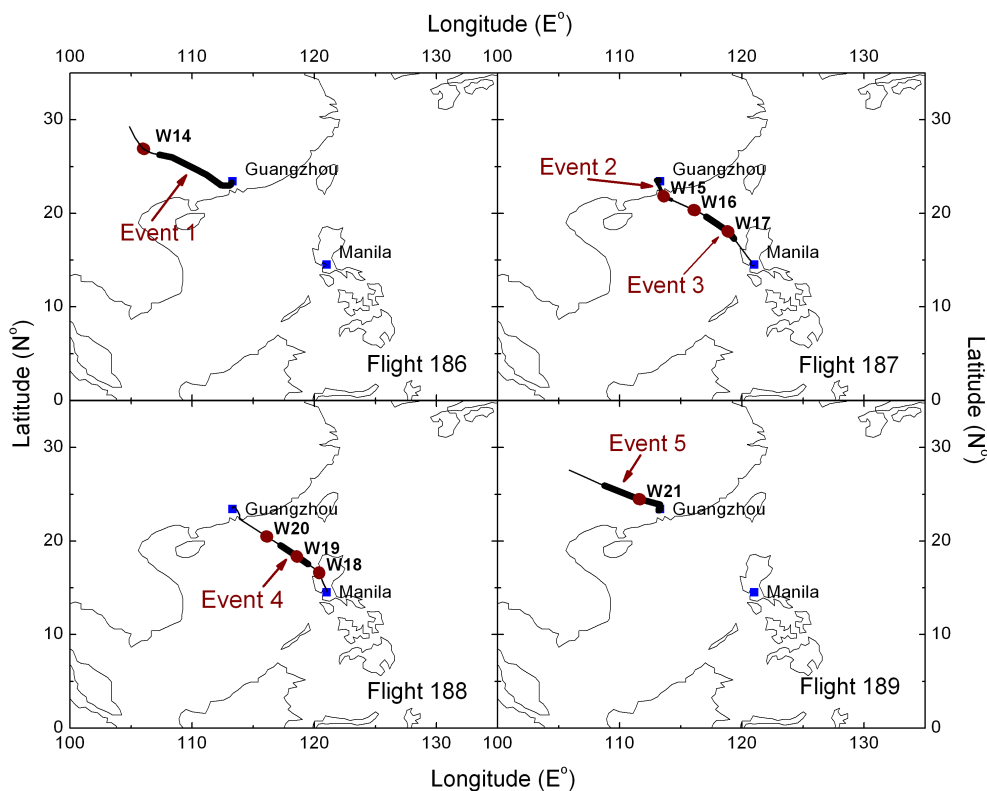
Longitude (E$^o$)

100 110 120 130

W14
Guangzhou
Event 1
Manila
Flight 186

Event 2
Guangzhou
W15
W16
W17
Event 3
Manila
Flight 187

W20
Guangzhou
W19
W18
Event 4
Manila
Flight 188

Event 5
W21
Guangzhou
Manila
Flight 189

Latitude (N$^o$)

0 10 20 30

Latitude (N$^o$)

0 10 20 30

100 110 120 130

Longitude (E$^o$)